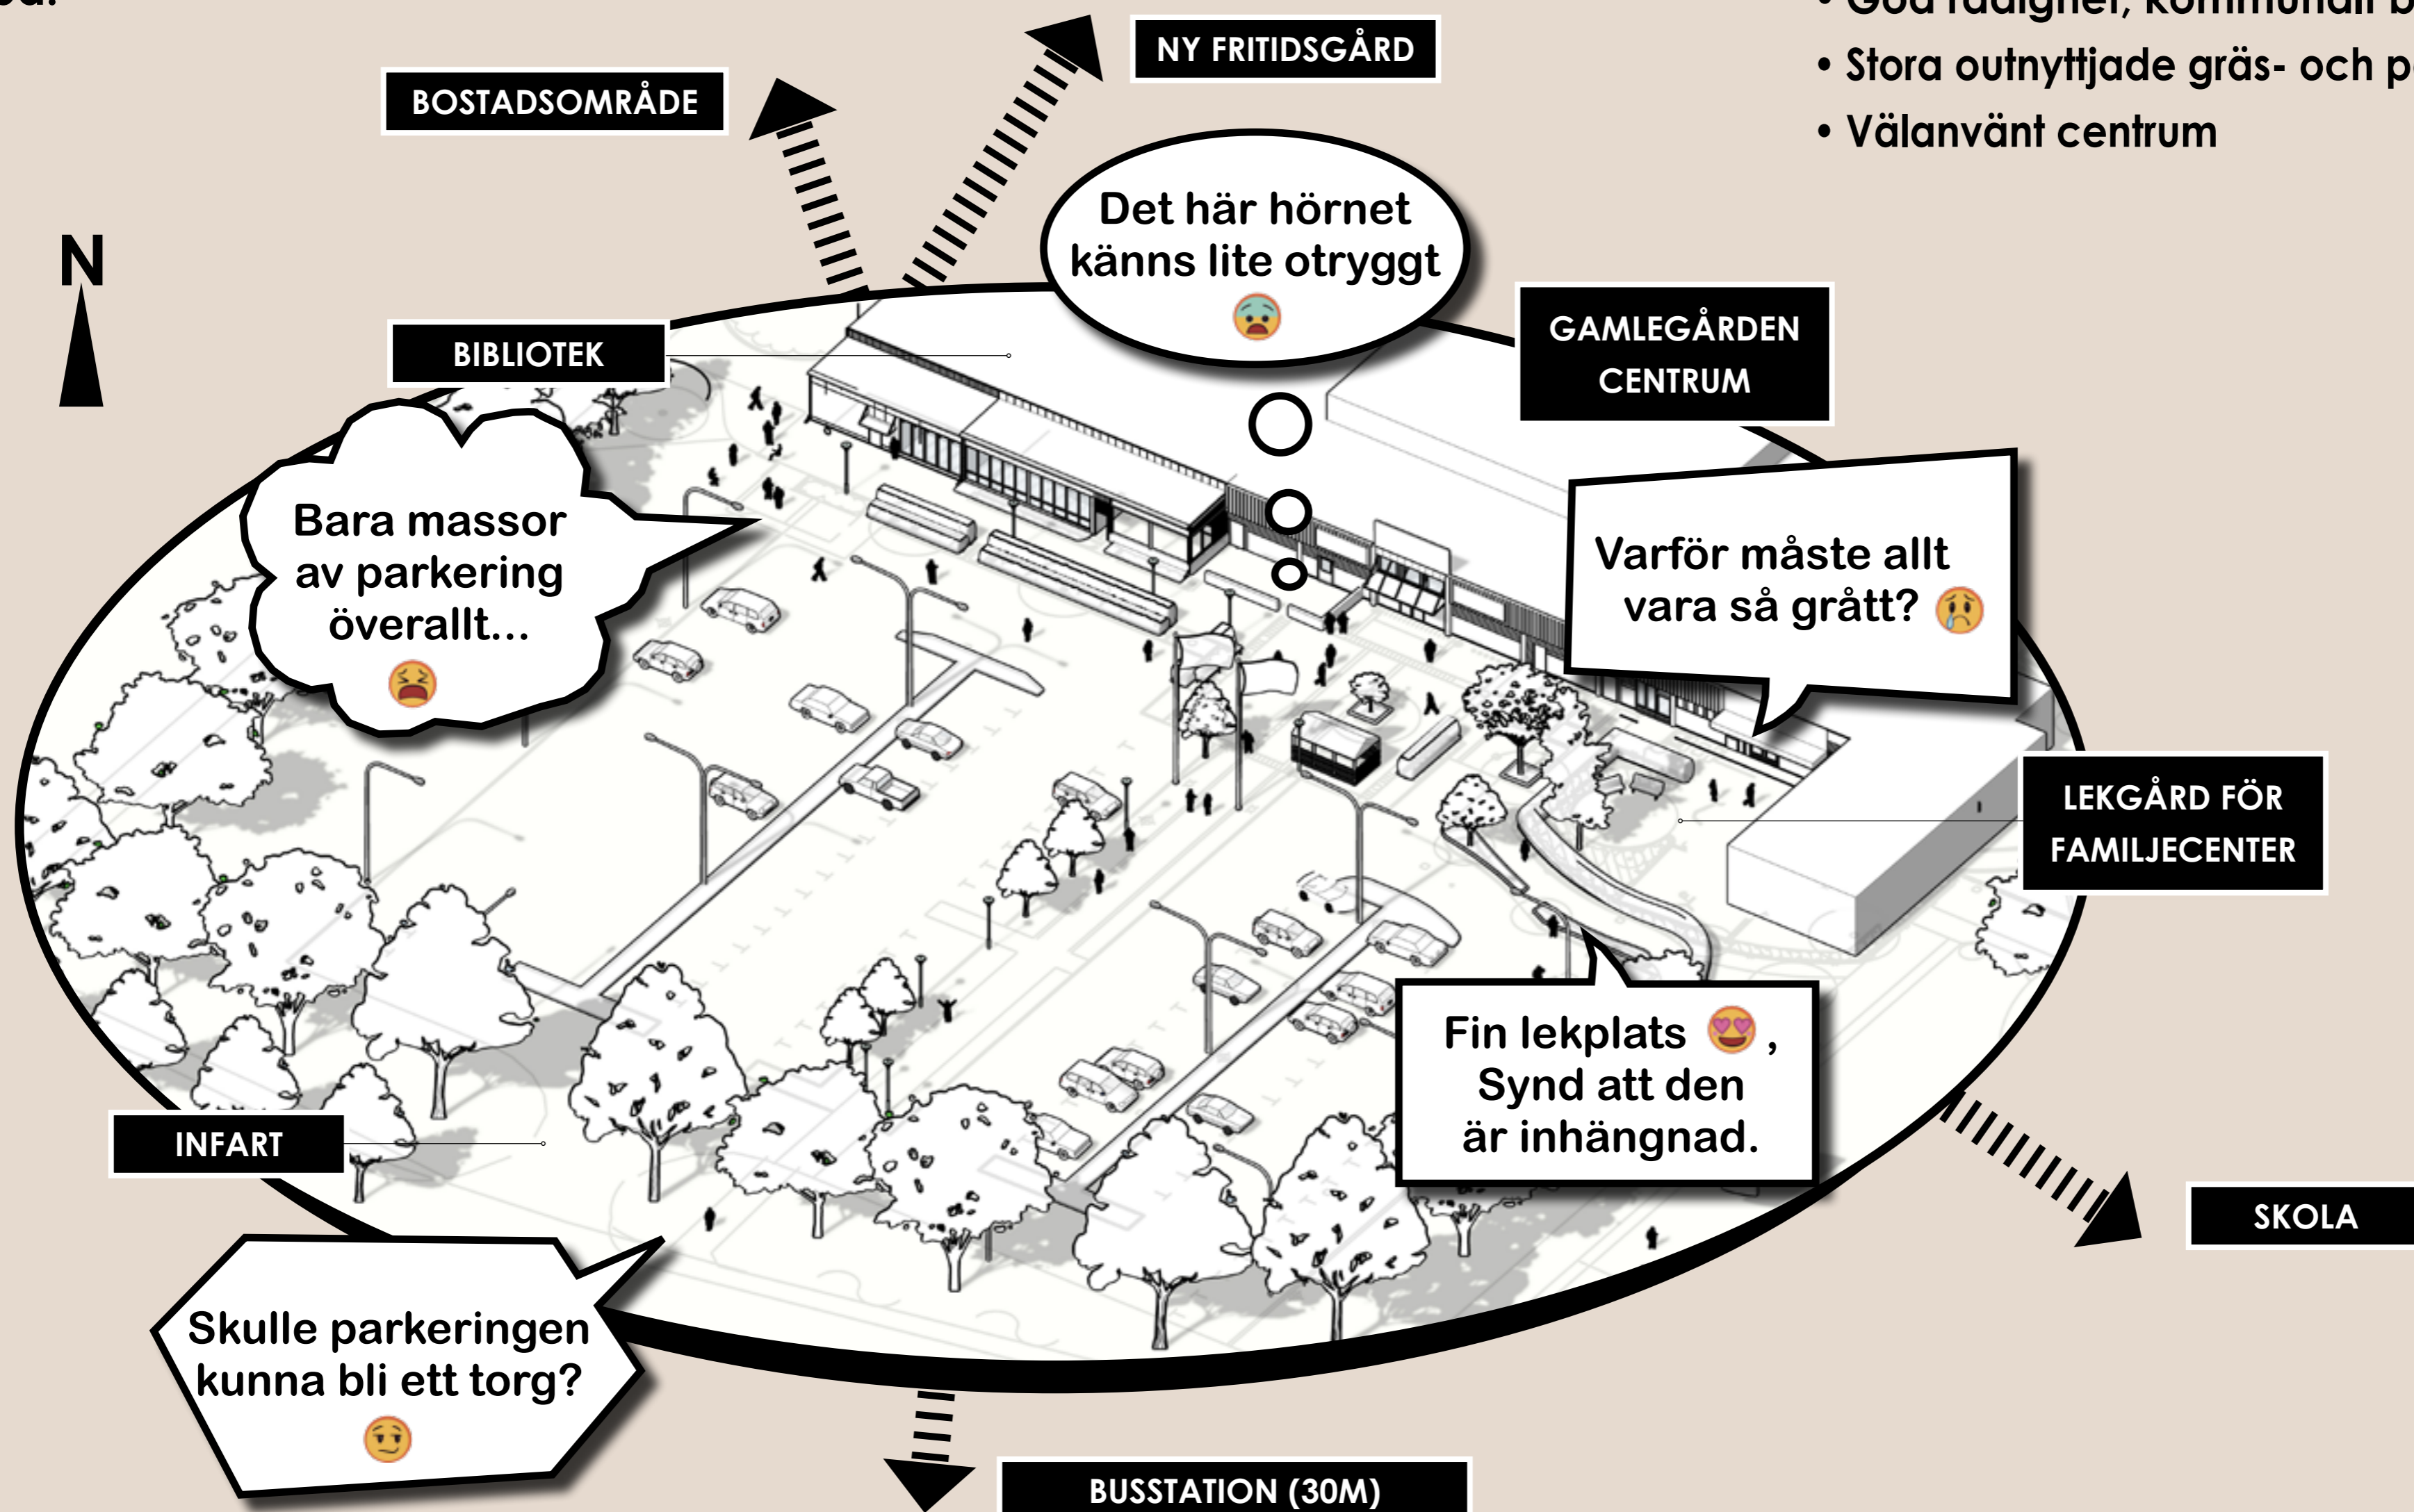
• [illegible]
• Stora outnyttjade gräs- och p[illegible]
• Välanvänt centrum

BOSTADSOMRÅDE

NY FRITIDSGÅRD

N

Det här hörnet känns lite otryggt 😰

BIBLIOTEK

GAMLEGÅRDEN CENTRUM

Bara massor av parkering överallt... 😫

Varför måste allt vara så grått? 😢

LEKGÅRD FÖR FAMILJECENTER

Fin lekplats 😍 , Synd att den är inhängnad.

INFART

SKOLA

Skulle parkeringen kunna bli ett torg? 🤨

BUSSTATION (30M)